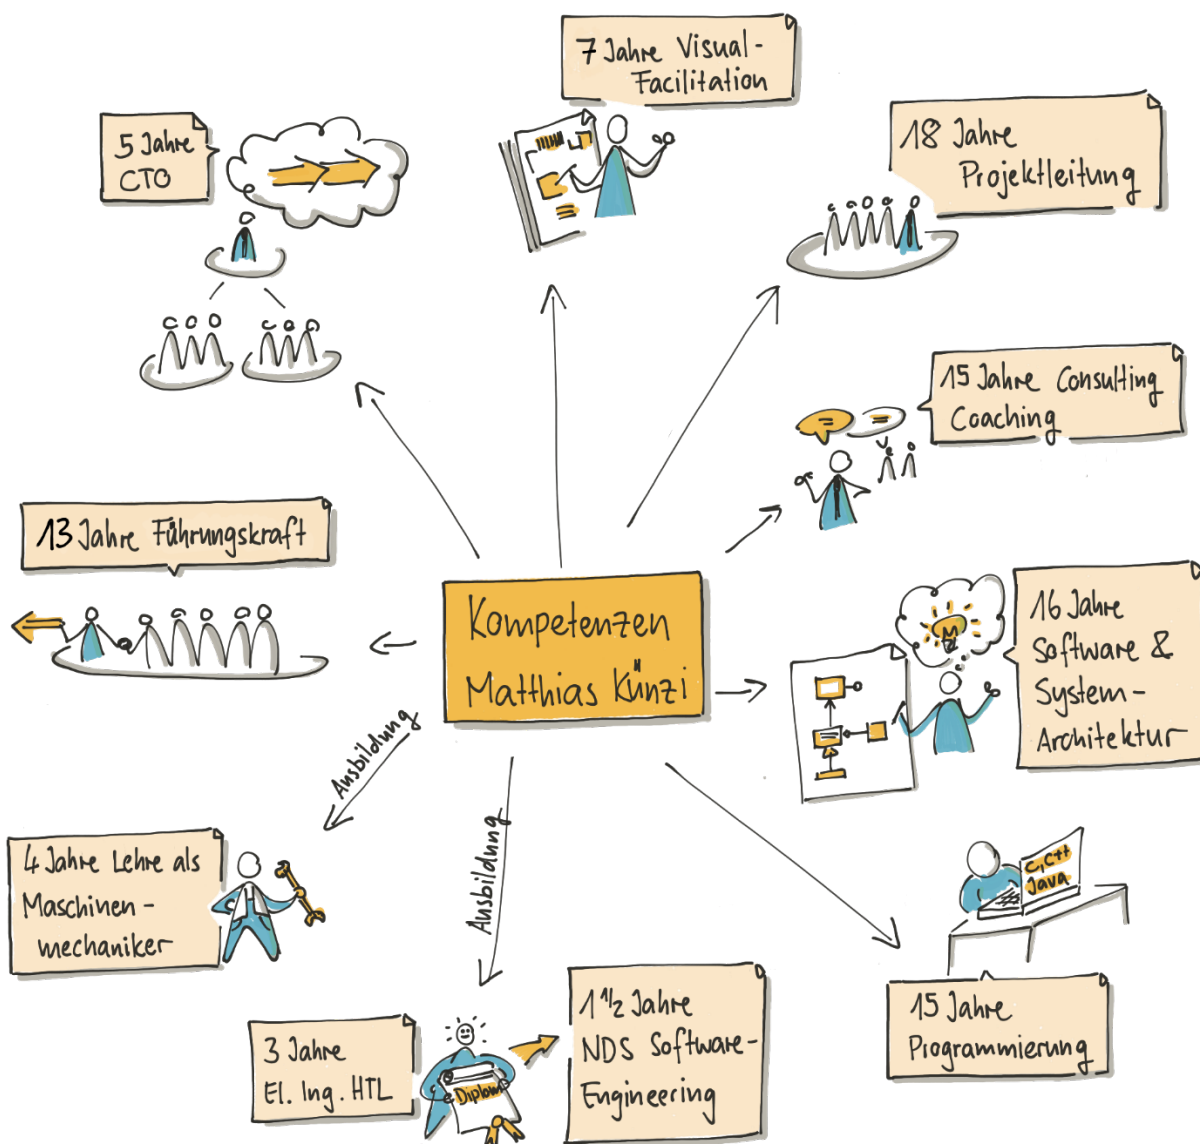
7 Jahre Visual-Facilitation

5 Jahre CTO

18 Jahre Projektleitung

15 Jahre Consulting Coaching

13 Jahre Führungskraft

Kompetenzen Matthias Künzi

16 Jahre Software & System-Architektur

Ausbildung

Ausbildung

4 Jahre Lehre als Maschinen-mechaniker

C, C++ Java

15 Jahre Programmierung

3 Jahre El. Ing. HTL

Diplom

$1\frac{1}{2}$ Jahre NDS Software-Engineering